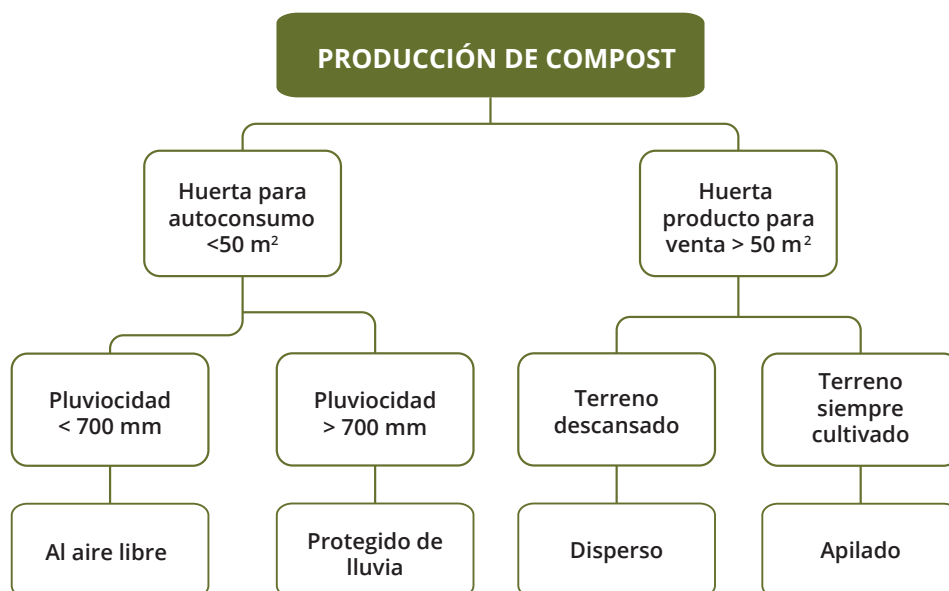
PRODUCCIÓN DE COMPOST

Huerta para autoconsumo <50 m$^2$

Huerta producto para venta > 50 m$^2$

Pluviocidad < 700 mm

Pluviocidad > 700 mm

Terreno descansado

Terreno siempre cultivado

Al aire libre

Protegido de lluvia

Disperso

Apilado